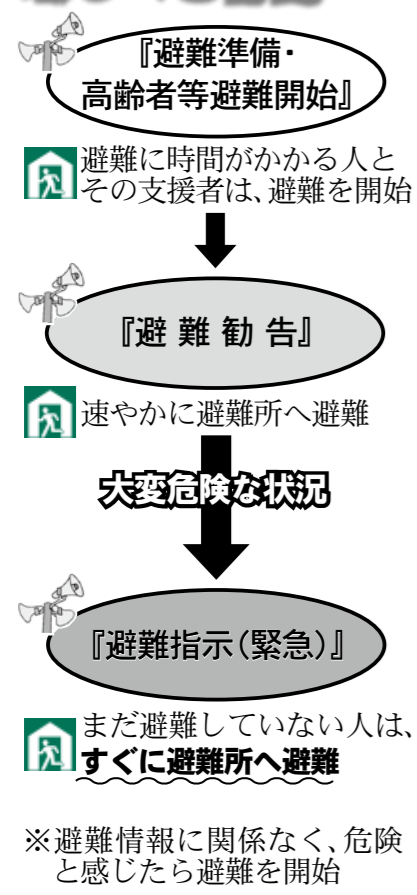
『避難準備・高齢者等避難開始』

避難に時間がかかる人とその支援者は、避難を開始

『避 難 勧 告』

速やかに避難所へ避難

大変危険な状況

『避難指示(緊急)』

まだ避難していない人は、すぐに避難所へ避難

※避難情報に関係なく、危険と感じたら避難を開始